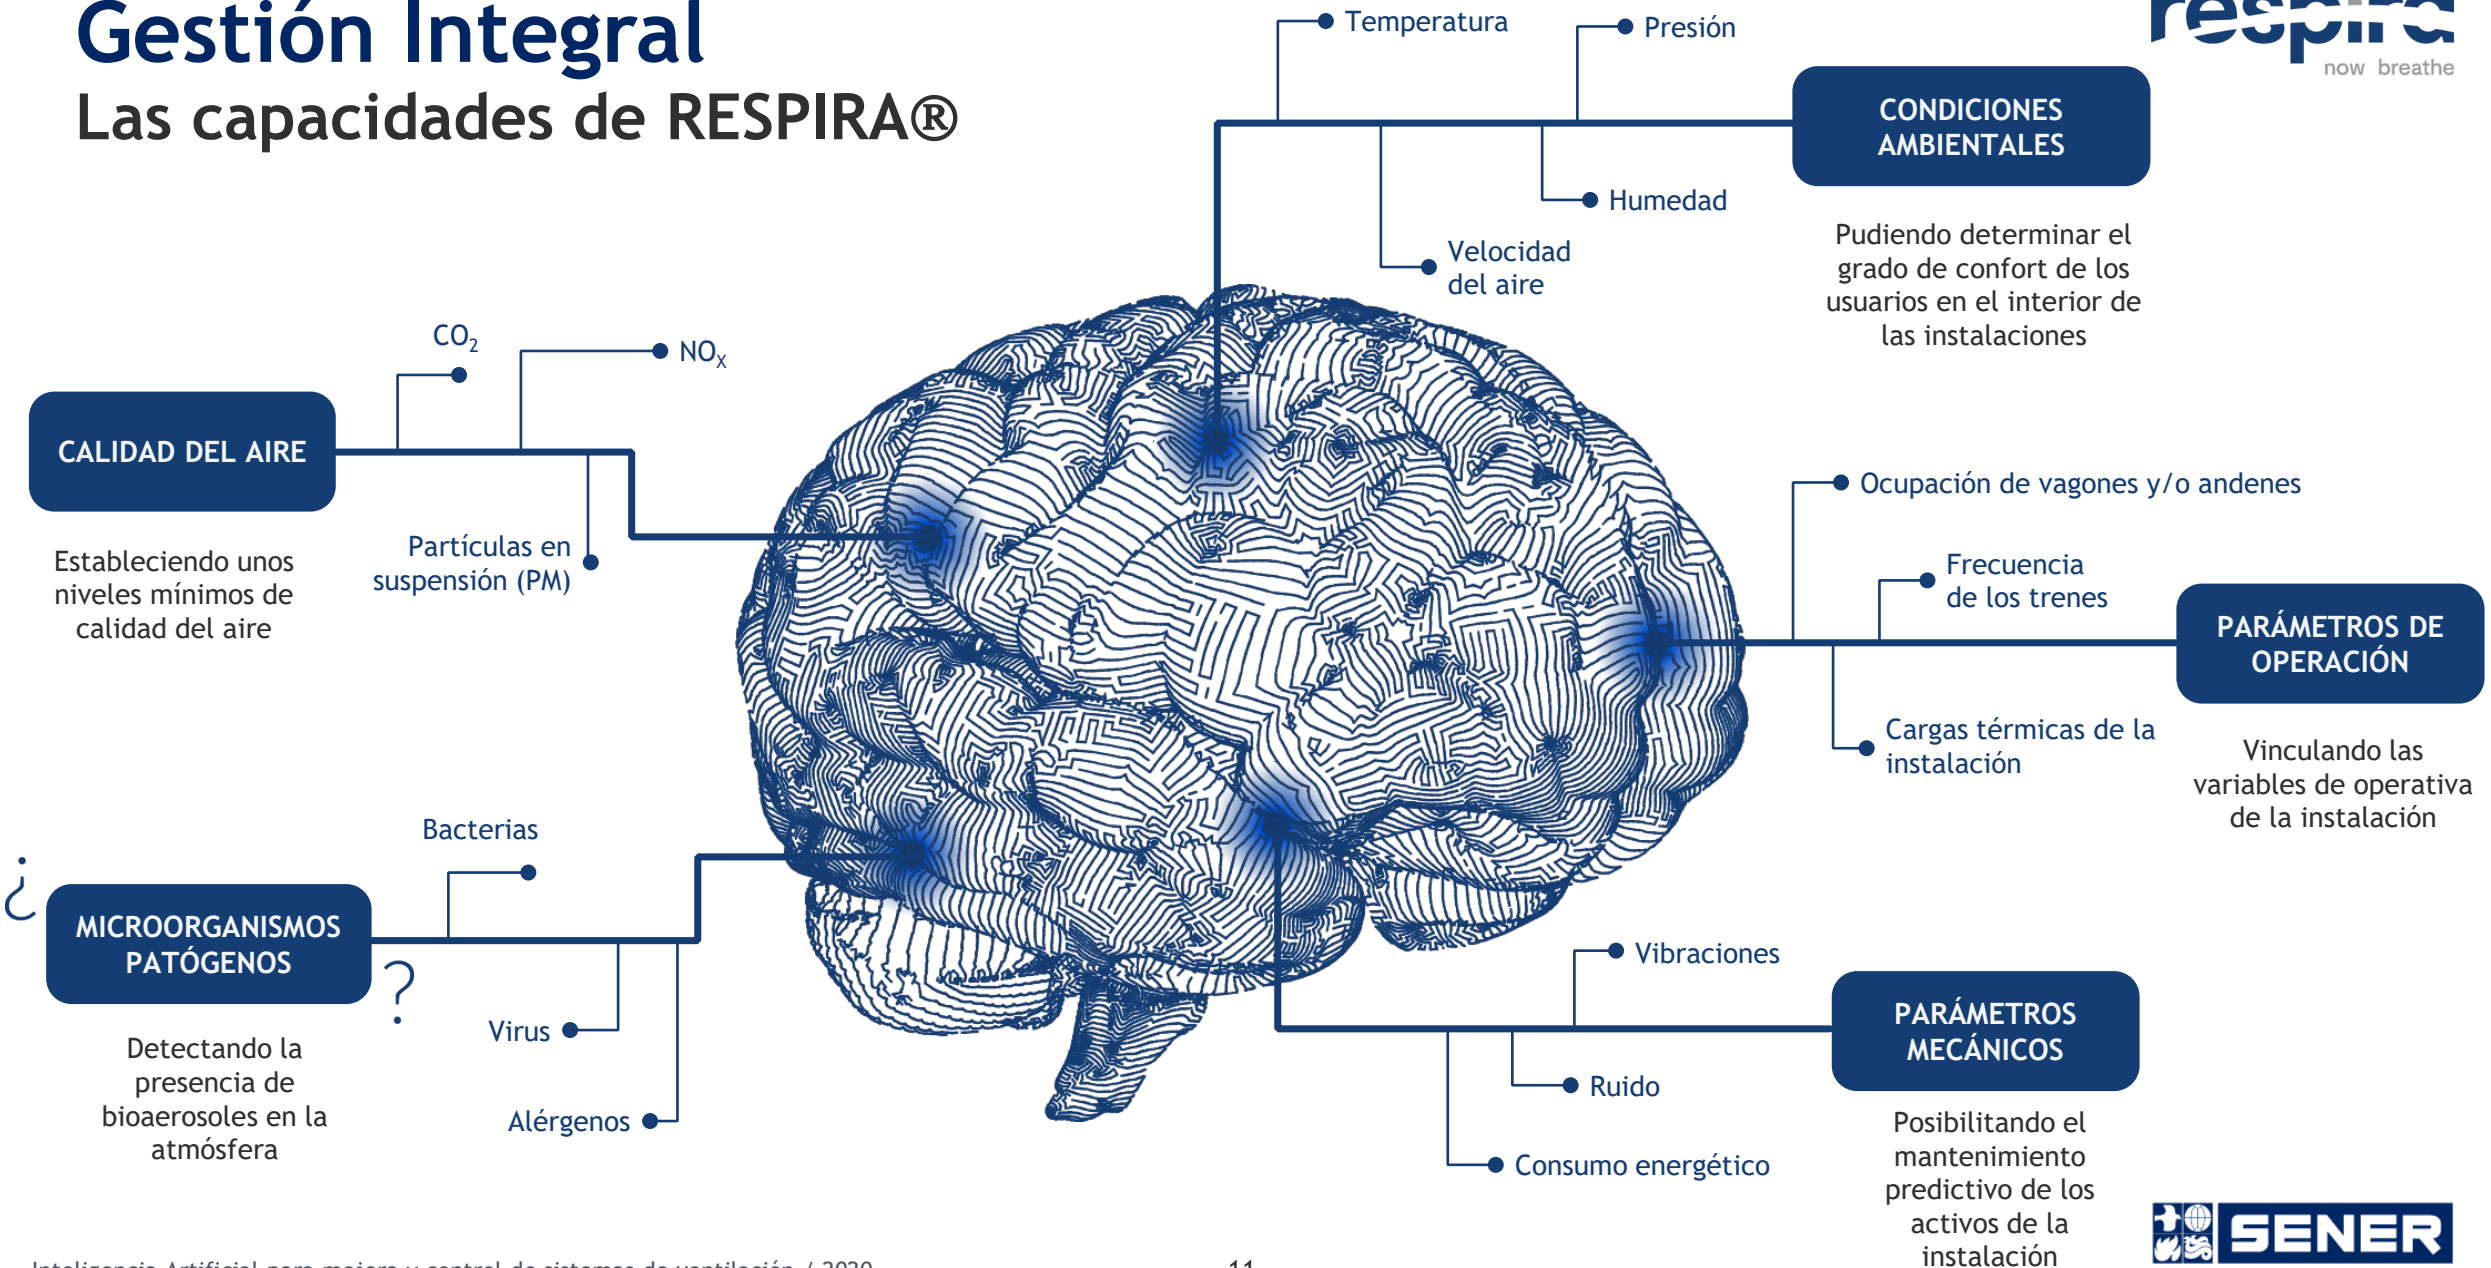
Gestión Integral
Las capacidades de RESPIRA®

respira
now breathe

Temperatura
Presión
CONDICIONES AMBIENTALES
Humedad
Velocidad del aire
Pudiendo determinar el grado de confort de los usuarios en el interior de las instalaciones

$CO_2$
$NO_X$
CALIDAD DEL AIRE
Partículas en suspensión (PM)
Estableciendo unos niveles mínimos de calidad del aire

Ocupación de vagones y/o andenes
Frecuencia de los trenes
PARÁMETROS DE OPERACIÓN
Cargas térmicas de la instalación
Vinculando las variables de operativa de la instalación

Bacterias
¿ MICROORGANISMOS PATÓGENOS ?
Virus
Alérgenos
Detectando la presencia de bioaerosoles en la atmósfera

Vibraciones
PARÁMETROS MECÁNICOS
Ruido
Consumo energético
Posibilitando el mantenimiento predictivo de los activos de la instalación

SENER

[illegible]
11